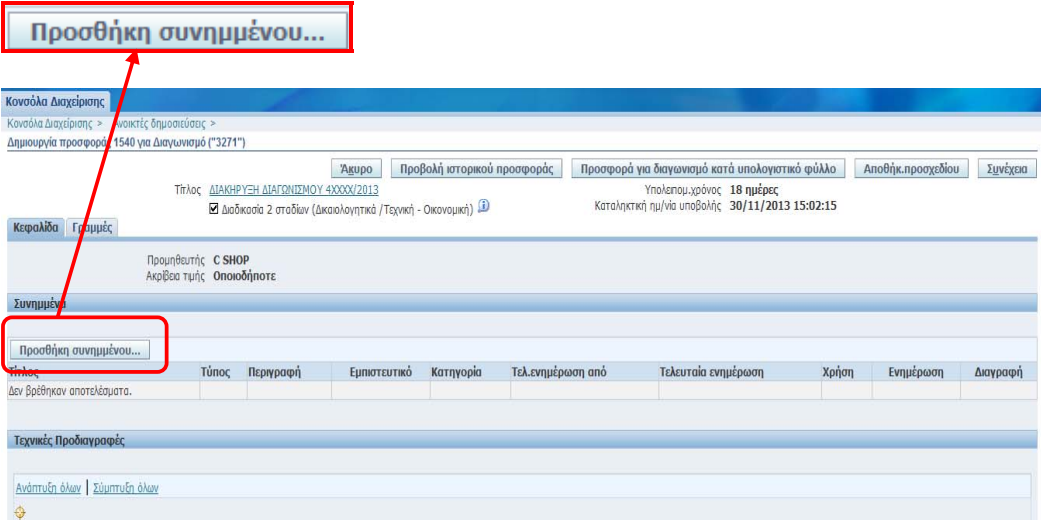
Προσθήκη συνημμένου...

Κονσόλα Διαχείρισης

Κονσόλα Διαχείρισης > Ανοικτές δημοσιεύσεις >

Δημιουργία προσφοράς 1540 για Διαγωνισμό ("3271")

Άκυρο | Προβολή ιστορικού προσφοράς | Προσφορά για διαγωνισμό κατά υπολογιστικό φύλλο | Αποθήκ.προσχεδίου | Συνέχεια

Τίτλος ΔΙΑΚΗΡΥΞΗ ΔΙΑΓΩΝΙΣΜΟΥ 4ΧΧΧΧ/2013

Διαδικασία 2 σταδίων (Δικαιολογητικά /Τεχνική - Οικονομική)

Υπολειπομ.χρόνος 18 ημέρες

Καταληκτική ημ/νία υποβολής 30/11/2013 15:02:15

Κεφαλίδα | Γραμμές

Προμηθευτής C SHOP

Ακρίβεια τιμής Οποιοδήποτε

Συνημμένα

Προσθήκη συνημμένου...

| Τίτλος | Τύπος | Περιγραφή | Εμπιστευτικό | Κατηγορία | Τελ.ενημέρωση από | Τελευταία ενημέρωση | Χρήση | Ενημέρωση | Διαγραφή |
|---|---|---|---|---|---|---|---|---|---|
| Δεν βρέθηκαν αποτελέσματα. | | | | | | | | | |

Τεχνικές Προδιαγραφές

Ανάπτυξη όλων | Σύμπτυξη όλων